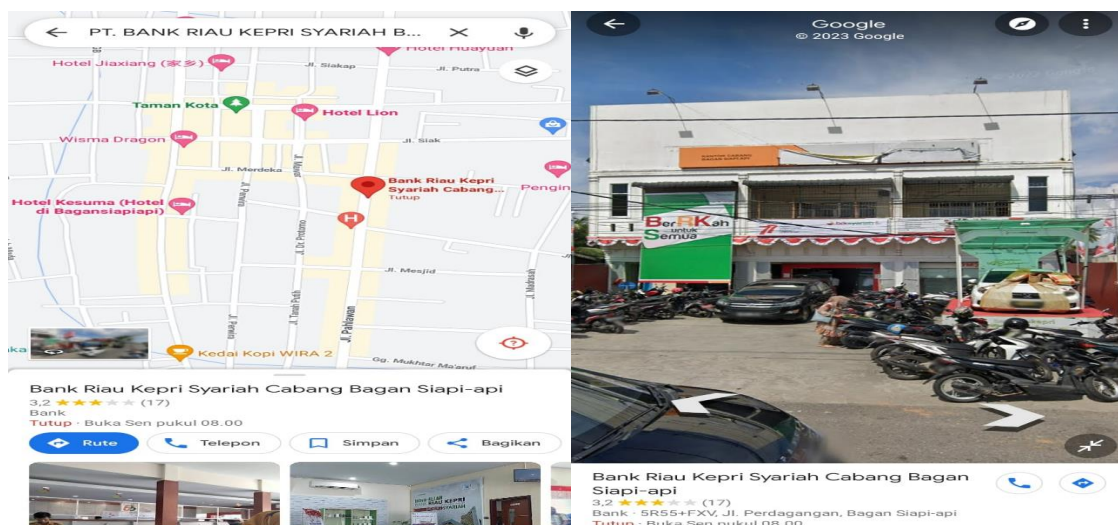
PT. BANK RIAU KEPRI SYARIAH B...

Hotel Huayuan
Hotel Jiaxiang (家乡)
Jl. Sikap
Jl. Putra
Taman Kota
Hotel Lion
Wisma Dragon
Jl. Siak
Jl. Merdeka
Bank Riau Kepri Syariah Cabang...
Tutup
Pengin
Hotel Kesuma (Hotel di Bagansiapiapi)
Jl. Dr. Pertamo
Jl. Mesjid
Jl. Tanah Putih
Jl. Pahlawan
Jl. Madrasah
Kedai Kopi WIRA 2
Gg. Mukhtar Ma'end
ka

Bank Riau Kepri Syariah Cabang Bagan Siapi-api
3,2 ★★★☆☆ (17)
Bank
Tutup · Buka Sen pukul 08.00
Rute
Telepon
Simpan
Bagikan

Google
© 2023 Google
BerKah untuk Semua

Bank Riau Kepri Syariah Cabang Bagan Siapi-api
3,2 ★★★☆☆ (17)
Bank · 5R55+FXV, Jl. Perdagangan, Bagan Siapi-api
Tutup · Buka Sen pukul 08.00